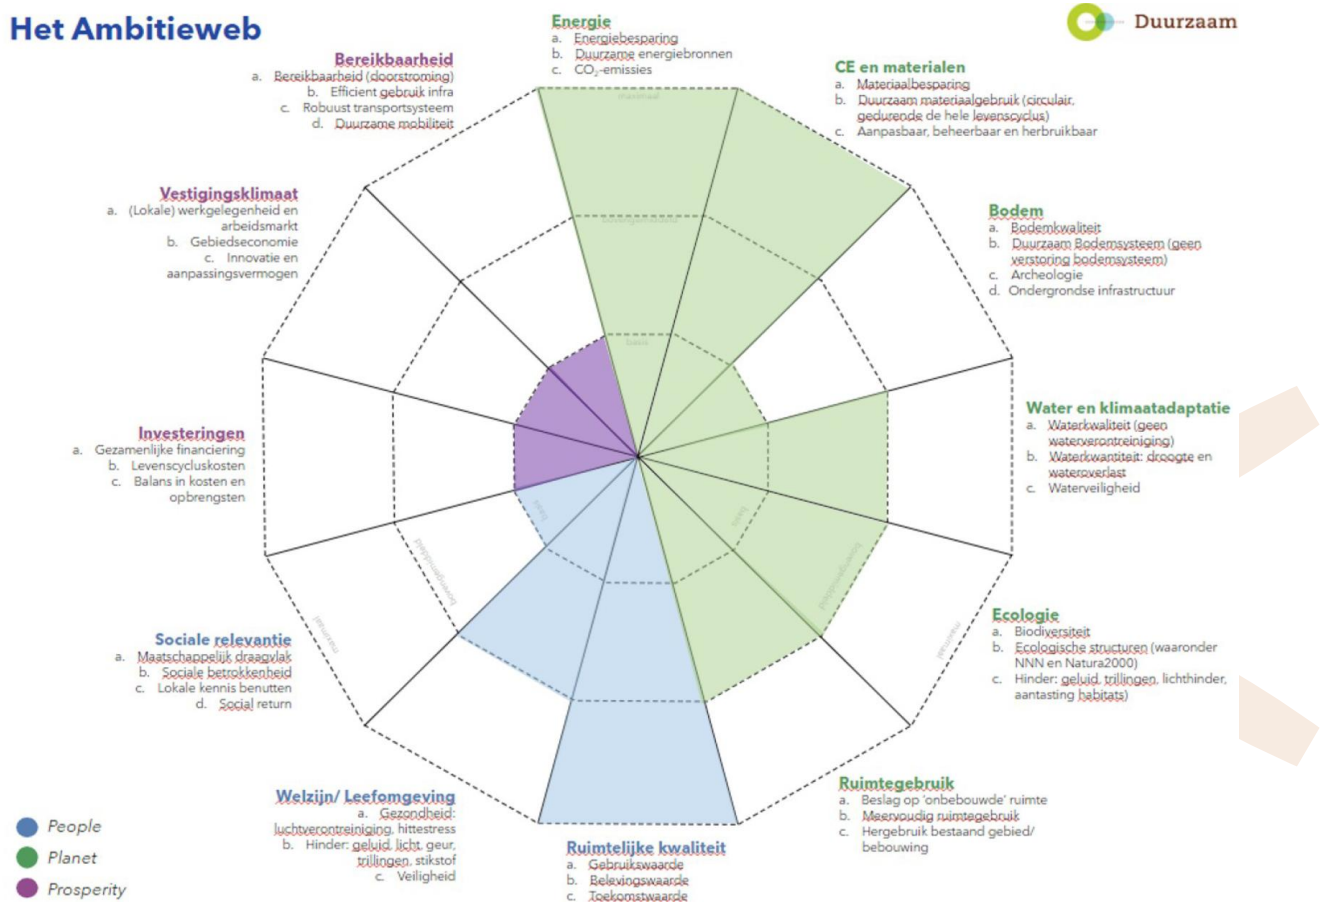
Het Ambitieweb

Duurzaam

Energie
a. Energiebesparing
b. Duurzame energiebronnen
c. $CO_2$-emissies

CE en materialen
a. Materiaalbesparing
b. Duurzaam materiaalgebruik (circulair, gedurende de hele levenscyclus)
c. Aanpasbaar, beheerbaar en herbruikbaar

Bodem
a. Bodemkwaliteit
b. Duurzaam Bodemsysteem (geen verstoring bodemsysteem)
c. Archeologie
d. Ondergrondse infrastructuur

Water en klimaatadaptatie
a. Waterkwaliteit (geen waterverontreiniging)
b. Waterkwantiteit: droogte en wateroverlast
c. Waterveiligheid

Ecologie
a. Biodiversiteit
b. Ecologische structuren (waaronder NNN en Natura2000)
c. Hinder: geluid, trillingen, lichthinder, aantasting habitats)

Ruimtegebruik
a. Beslag op 'onbebouwde' ruimte
b. Meervoudig ruimtegebruik
c. Hergebruik bestaand gebied/ bebouwing

Ruimtelijke kwaliteit
a. Gebruikswaarde
b. Belevingswaarde
c. Toekomstwaarde

Welzijn/ Leefomgeving
a. Gezondheid: luchtverontreiniging, hittestress
b. Hinder: geluid, licht, geur, trillingen, stikstof
c. Veiligheid

Sociale relevantie
a. Maatschappelijk draagvlak
b. Sociale betrokkenheid
c. Lokale kennis benutten
d. Social return

Investeringen
a. Gezamenlijke financiering
b. Levenscycluskosten
c. Balans in kosten en opbrengsten

Vestigingsklimaat
a. (Lokale) werkgelegenheid en arbeidsmarkt
b. Gebiedseconomie
c. Innovatie en aanpassingsvermogen

Bereikbaarheid
a. Bereikbaarheid (doorstroming)
b. Efficient gebruik infra
c. Robuust transportsysteem
d. Duurzame mobiliteit

maximaal
bovengemiddeld
basis

People
Planet
Prosperity